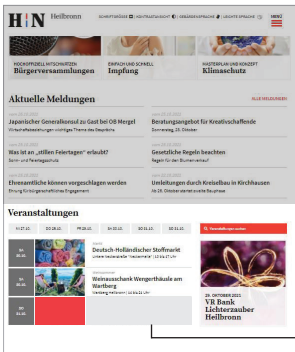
H|N Heilbronn

SCHRIFTGRÖSSE | KONTRASTANSICHT | GEBÄRDENSPRACHE | LEICHTE SPRACHE

MENÜ

MÖGLICHKEIT MITZUWIRKEN
Bürgerversammlungen

EINFACH UND SCHNELL
Impfung

MASTERPLAN UND KONZEPT
Klimaschutz

Aktuelle Meldungen

ALLE MELDUNGEN

Japanischer Generalkonsul zu Gast bei OB Mergel
Wirtschaftsbeziehungen wichtiges Thema des Gesprächs

Beratungsangebot für Kreativschaffende
Donnerstag, 28. Oktober

Was ist an „stillen Feiertagen" erlaubt?
Sonn- und Feiertagsschutz

Gesetzliche Regeln beachten
Regeln für den Blumenverkauf

Ehrenamtliche können vorgeschlagen werden
Ehrung für bürgerschaftliches Engagement

Umleitungen durch Kreiselbau in Kirchhausen
Ab 25. Oktober startet zweite Bauphase

Veranstaltungen

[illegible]

Deutsch-Holländischer Stoffmarkt

Weinausschank Wengerthäusle am Wartberg

29. OKTOBER 2021
VR Bank Lichterzauber Heilbronn